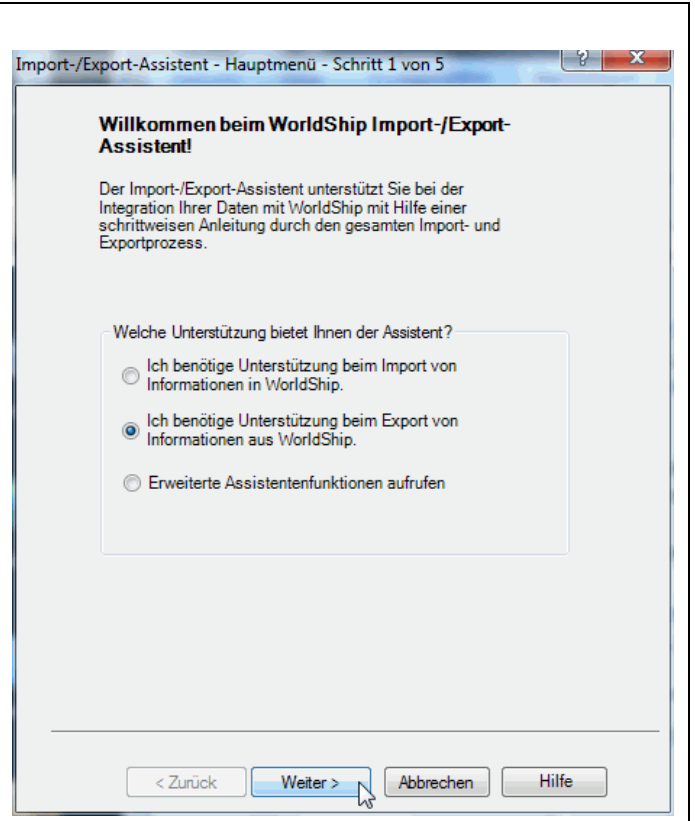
Import-/Export-Assistent - Hauptmenü - Schritt 1 von 5

?

x

Willkommen beim WorldShip Import-/Export-Assistent!

Der Import-/Export-Assistent unterstützt Sie bei der Integration Ihrer Daten mit WorldShip mit Hilfe einer schrittweisen Anleitung durch den gesamten Import- und Exportprozess.

Welche Unterstützung bietet Ihnen der Assistent?

Ich benötige Unterstützung beim Import von Informationen in WorldShip.

Ich benötige Unterstützung beim Export von Informationen aus WorldShip.

Erweiterte Assistentenfunktionen aufrufen

< Zurück

Weiter >

Abbrechen

Hilfe